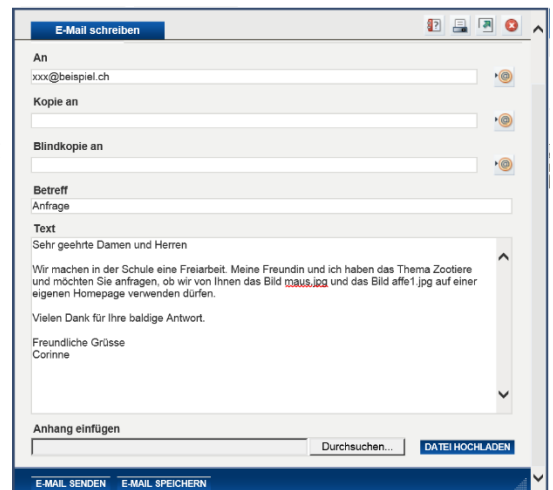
E-Mail schreiben

An
xxx@beispiel.ch

Kopie an

Blindkopie an

Betreff
Anfrage

Text
Sehr geehrte Damen und Herren

Wir machen in der Schule eine Freiarbeit. Meine Freundin und ich haben das Thema Zootiere und möchten Sie anfragen, ob wir von Ihnen das Bild maus.jpg und das Bild affe1.jpg auf einer eigenen Homepage verwenden dürfen.

Vielen Dank für Ihre baldige Antwort.

Freundliche Grüsse
Corinne

Anhang einfügen
Durchsuchen...
DATEI HOCHLADEN

E-MAIL SENDEN
E-MAIL SPEICHERN